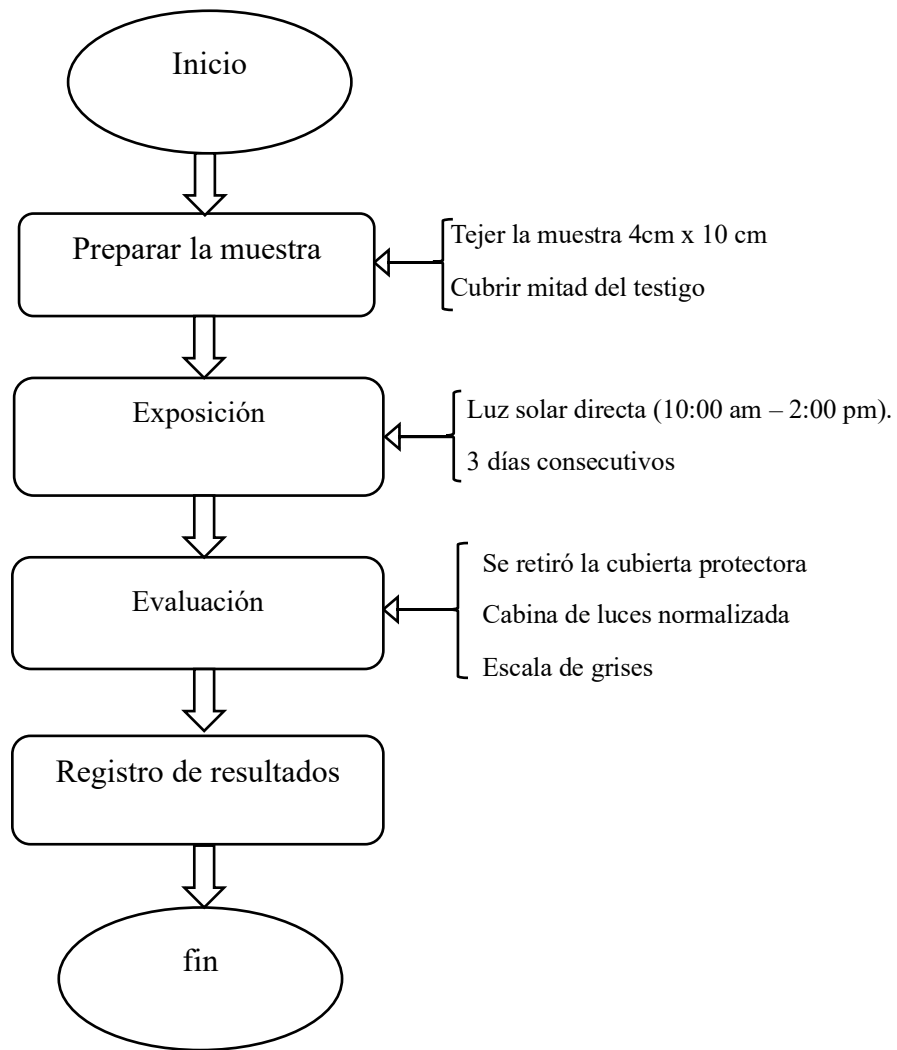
Inicio

Preparar la muestra

Tejer la muestra 4cm x 10 cm

Cubrir mitad del testigo

Exposición

Luz solar directa (10:00 am – 2:00 pm).

3 días consecutivos

Evaluación

Se retiró la cubierta protectora

Cabina de luces normalizada

Escala de grises

Registro de resultados

fin